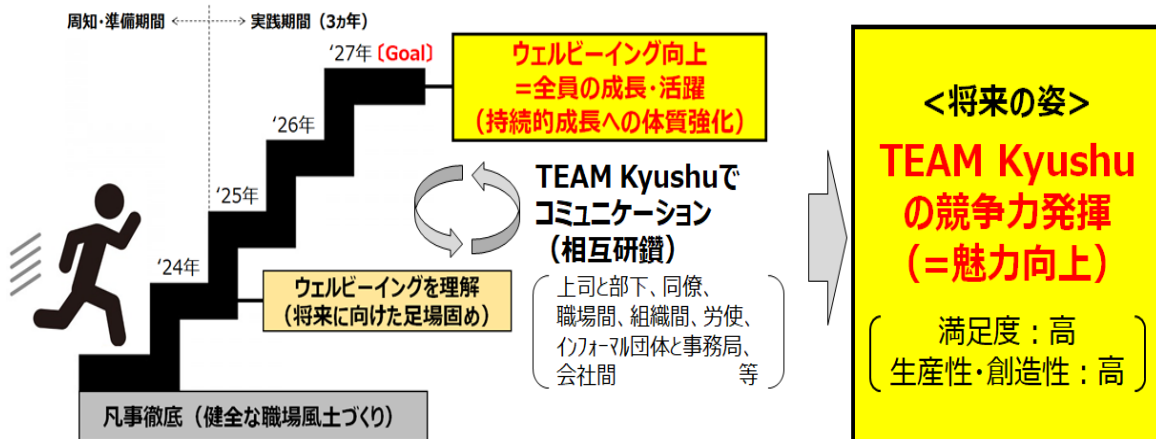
周知・準備期間 ← → 実践期間（3カ年）

‘27年〔Goal〕

ウェルビーイング向上
＝全員の成長・活躍
（持続的成長への体質強化）

‘26年

‘25年

‘24年

TEAM Kyushuで
コミュニケーション
（相互研鑽）

ウェルビーイングを理解
（将来に向けた足場固め）

上司と部下、同僚、
職場間、組織間、労使、
インフォーマル団体と事務局、
会社間 等

凡事徹底（健全な職場風土づくり）

＜将来の姿＞

TEAM Kyushu
の競争力発揮
（＝魅力向上）

満足度：高
生産性・創造性：高